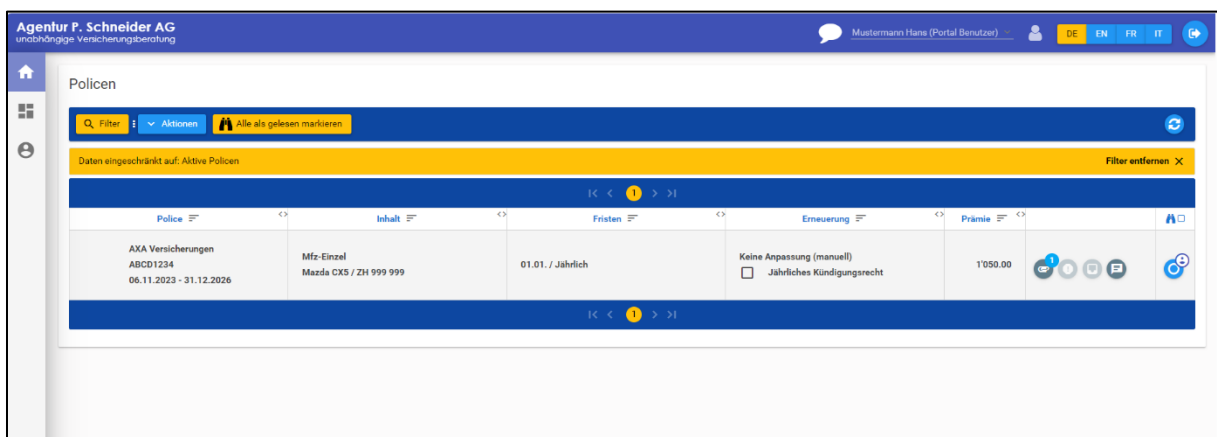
Agentur P. Schneider AG
unabhängige Versicherungsberatung

Mustermann Hans (Portal Benutzer)

DE EN FR IT

Policen

Filter
Aktionen
Alle als gelesen markieren

Daten eingeschränkt auf: Aktive Policen

Filter entfernen

1

| Police | Inhalt | Fristen | Erneuerung | Prämie | | |
|---|---|---|---|---|---|---|
| AXA Versicherungen ABCD1234 06.11.2023 - 31.12.2026 | Mfz-Einzel Mazda CX5 / ZH 999 999 | 01.01. / Jährlich | Keine Anpassung (manuell) Jährliches Kündigungsrecht | 1'050.00 | 1 | |

1